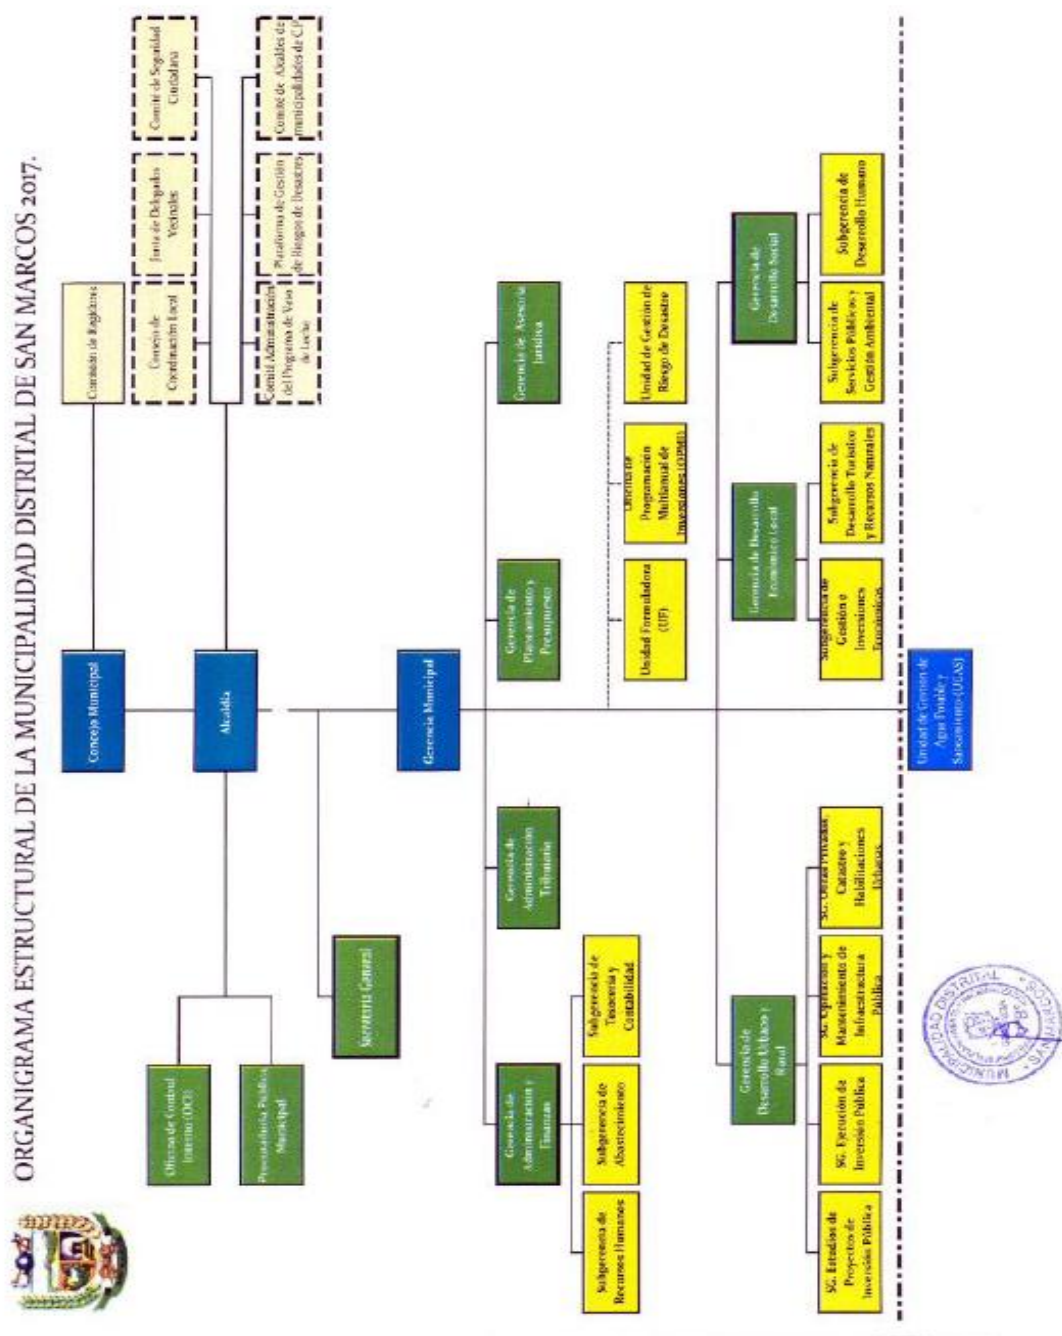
ORGANIGRAMA ESTRUCTURAL DE LA MUNICIPALIDAD DISTRITAL DE SAN MARCOS 2017.

Concejo Municipal

Comisión de Regidores

Alcaldía

Consejo de Coordinación Local

Junta de Delegados Vecinales

Comité de Seguridad Ciudadana

Comité Administración del Programa de Vaso de Leche

Plataforma de Gestión de Riesgo de Desastres

Comité de Alcaldes de municipalidades de CP

Oficina de Control Interno (OCI)

Procuraduría Pública Municipal

Secretaría General

Gerencia Municipal

Gerencia de Administración y Finanzas

Gerencia de Administración Tributaria

Gerencia de Planeamiento y Presupuesto

Gerencia de Asesoría Jurídica

Subgerencia de Recursos Humanos

Subgerencia de Abastecimiento

Subgerencia de Tesorería y Contabilidad

Unidad Formuladora (UF)

Oficina de Programación Multianual de Inversiones (OPMI)

Unidad de Gestión de Riesgo de Desastre

Gerencia de Desarrollo Urbano y Rural

Gerencia de Desarrollo Económico Local

Gerencia de Desarrollo Social

SG. Estudios de Proyectos de Inversión Pública

SG. Ejecución de Inversión Pública

SG. Operación y Mantenimiento de Infraestructura Pública

SG. Obras Privadas, Catastro y Habilitaciones Urbanas

Subgerencia de Gestión e Inversiones Económicas

Subgerencia de Desarrollo Turístico y Recursos Naturales

Subgerencia de Servicios Públicos y Gestión Ambiental

Subgerencia de Desarrollo Humano

Unidad de Gestión de Agua Potable y Saneamiento (UGAS)

MUNICIPALIDAD DISTRITAL SAN MARCOS